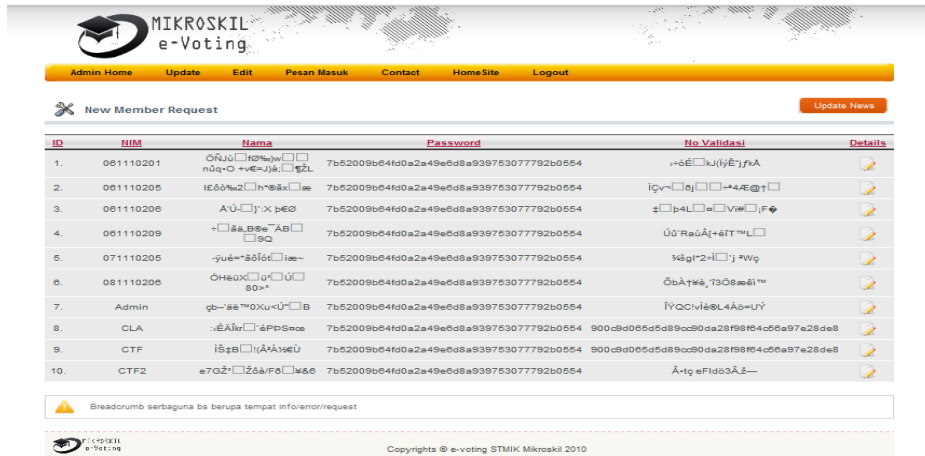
MIKROSKIL
e-Voting

Admin Home Update Edit Pesan Masuk Contact HomeSite Logout

New Member Request

Update News

| ID | NIM | Nama | Password | No Validasi | Details |
|---|---|---|---|---|---|
| 1. | 061110201 | ÕÑJù□fØ‰)w□□ nûq÷O +v€=J)â;□¶ŽL | 7b52009b64fd0a2a49e6d8a939753077792b0554 | ..÷ôË□kJ(ÿÊˆj:ƒkÀ | |
| 2. | 061110205 | IEôò%2□h^®åx□æ | 7b52009b64fd0a2a49e6d8a939753077792b0554 | ÎÇv¬□ðj□□~•4Æ@†□ | |
| 3. | 061110206 | À'Ú-□}':X þ€Ø | 7b52009b64fd0a2a49e6d8a939753077792b0554 | ‡□þ4L□¤□Vi#□¡F� | |
| 4. | 061110209 | ÷□åä,B®e¯ÄB□ □9Q | 7b52009b64fd0a2a49e6d8a939753077792b0554 | Úû¨RaùÂ[÷êÏT™L□ | |
| 5. | 071110205 | -ÿuè÷"äõÎõt□iæ~ | 7b52009b64fd0a2a49e6d8a939753077792b0554 | ¾šgI*2÷Ì□'j ²Wç | |
| 6. | 081110206 | ÖHëuX□u°□Ú□ 80>° | 7b52009b64fd0a2a49e6d8a939753077792b0554 | ÕbÂ†¥ê¸Î3Ö8ææÎ™ | |
| 7. | Admin | çb~'ëë™0Xu<Ú'□B | 7b52009b64fd0a2a49e6d8a939753077792b0554 | ÎŸQC!vÎè©L4Àö÷UÝ | |
| 8. | CLA | :-ÊÃÏkr□`éPDS«œ | 7b52009b64fd0a2a49e6d8a939753077792b0554 | 900c9d065d5d89cc90da28f98f64c56a97e28de8 | |
| 9. | CTF | ÎŠ‡B□!(Â²Á½€Ù | 7b52009b64fd0a2a49e6d8a939753077792b0554 | 900c9d065d5d89cc90da28f98f64c56a97e28de8 | |
| 10. | CTF2 | e7GŽ°□Žõà/Fõ□¥&6 | 7b52009b64fd0a2a49e6d8a939753077792b0554 | Â÷tç eFIdö3Â¸ž— | |

Breadcrumb serbaguna bs berupa tempat info/error/request

MIKROSKIL e-Voting

Copyrights © e-voting STMIK Mikroskil 2010